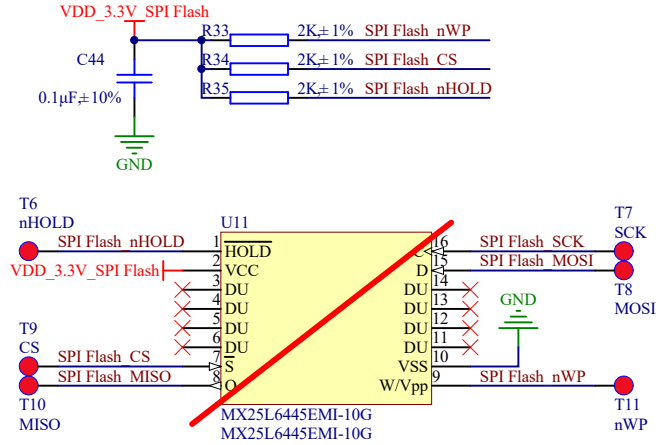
VDD_3.3V_SPI Flash

C44

0.1μF,±10%

GND

R33 2K,±1% SPI Flash nWP
R34 2K,±1% SPI Flash CS
R35 2K,±1% SPI Flash nHOLD

T6
nHOLD

U11

SPI Flash nHOLD 1 $\overline{HOLD}$
VDD_3.3V_SPI Flash 2 VCC
3 DU
4 DU
5 DU
6 DU
T9
CS
SPI Flash CS 7 $\overline{S}$
SPI Flash MISO 8 Q
T10
MISO

T7
SCK
16 C SPI Flash SCK
15 D SPI Flash MOSI
T8
MOSI
14 DU
13 DU
12 DU
11 DU
GND
10 VSS
9 W/Vpp SPI Flash nWP
T11
nWP

MX25L6445EMI-10G
MX25L6445EMI-10G